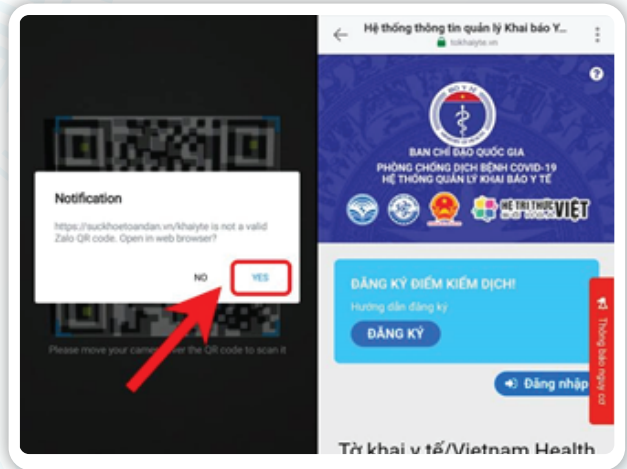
Notification

https://suckhoetoandan.vn/khaiyte is not a valid Zalo QR code. Open in web browser?

NO YES

Please move your camera over the QR code to scan it

Hệ thống thông tin quản lý Khai báo Y...
tokhaiyte.vn

BỘ Y TẾ

BAN CHỈ ĐẠO QUỐC GIA
PHÒNG CHỐNG DỊCH BỆNH COVID-19
HỆ THỐNG QUẢN LÝ KHAI BÁO Y TẾ

HỆ TRI THỨC VIỆT

ĐĂNG KÝ ĐIỂM KIỂM DỊCH!
Hướng dẫn đăng ký
ĐĂNG KÝ

Đăng nhập

Thông báo nguy cơ

Tờ khai y tế/Vietnam Health